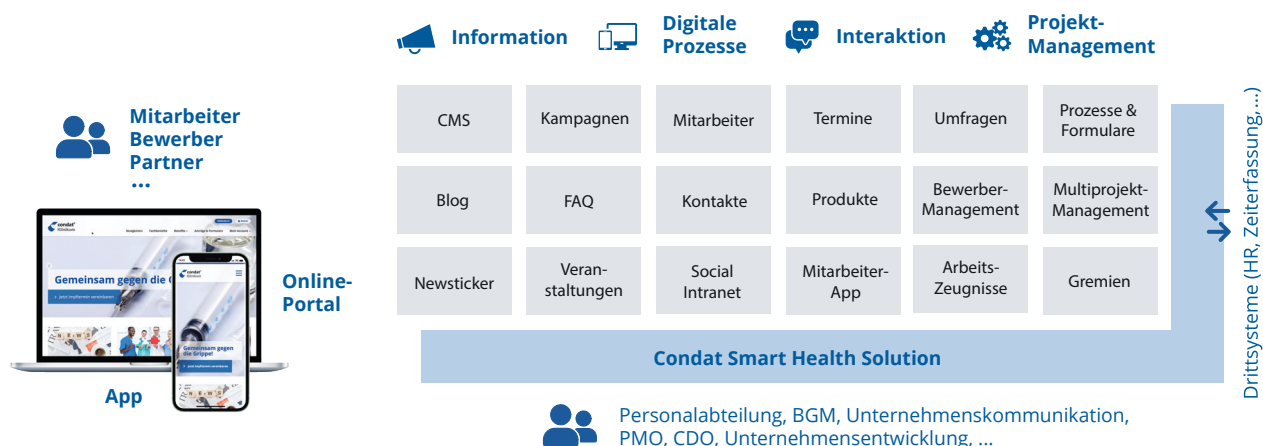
Mitarbeiter
Bewerber
Partner
...

Online-Portal

App

Gemeinsam gegen die G

Gemeinsam gegen die Grippe!

Information

Digitale Prozesse

Interaktion

Projekt-Management

| CMS | Kampagnen | Mitarbeiter | Termine | Umfragen | Prozesse & Formulare |
|---|---|---|---|---|---|
| Blog | FAQ | Kontakte | Produkte | Bewerber-Management | Multiprojekt-Management |
| Newsticker | Veranstaltungen | Social Intranet | Mitarbeiter-App | Arbeits-Zeugnisse | Gremien |

Condat Smart Health Solution

Drittsysteme (HR, Zeiterfassung, ...)

Personalabteilung, BGM, Unternehmenskommunikation, PMO, CDO, Unternehmensentwicklung, ...